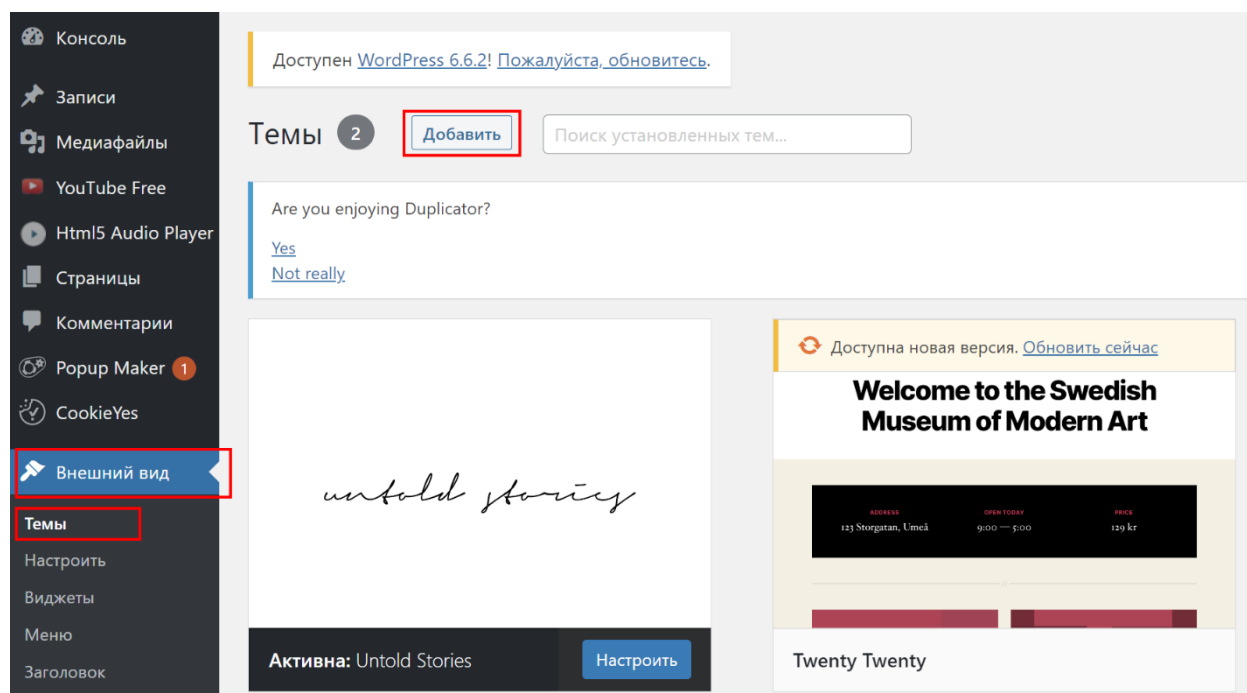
Консоль
Записи
Медиафайлы
YouTube Free
Html5 Audio Player
Страницы
Комментарии
Popup Maker 1
CookieYes
Внешний вид
Темы
Настроить
Виджеты
Меню
Заголовок

Доступен WordPress 6.6.2! Пожалуйста, обновитесь.

Темы 2 Добавить Поиск установленных тем...

Are you enjoying Duplicator?

Yes
Not really

untold stories

Активна: Untold Stories Настроить

Доступна новая версия. Обновить сейчас

Welcome to the Swedish Museum of Modern Art

ADDRESS 123 Storgatan, Umeå OPEN TODAY 9:00 — 5:00 PRICE 129 kr

Twenty Twenty